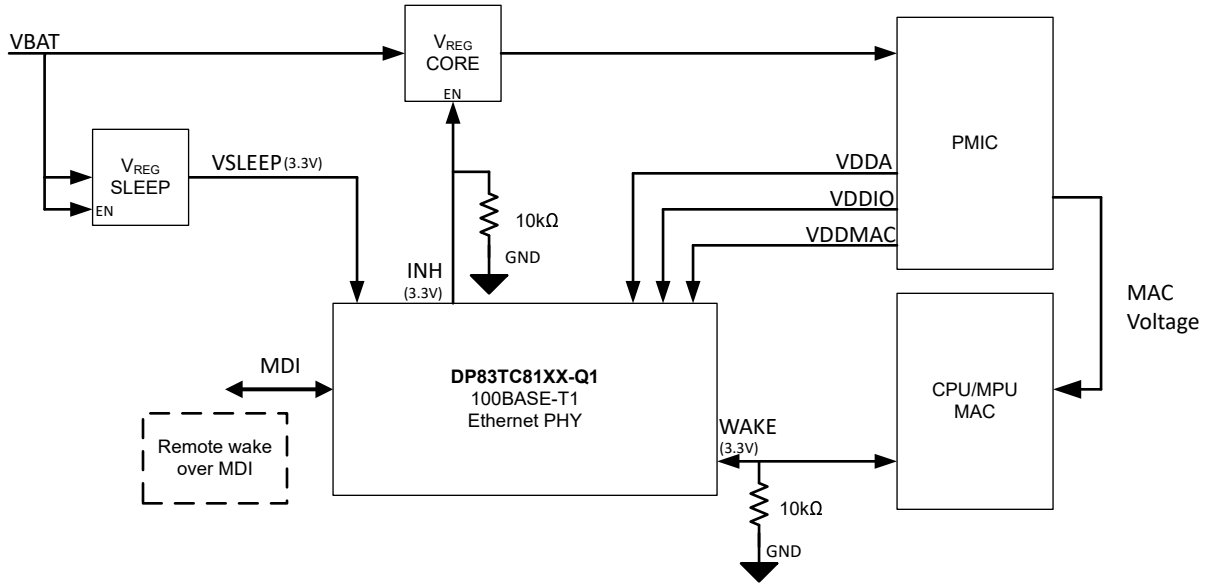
VBAT

$V_{REG}$
CORE
EN

PMIC

$V_{REG}$
SLEEP
EN

VSLEEP(3.3V)

VDDA

VDDIO

VDDMAC

10kΩ

GND

INH
(3.3V)

MAC
Voltage

MDI

DP83TC81XX-Q1
100BASE-T1
Ethernet PHY

CPU/MPU
MAC

Remote wake
over MDI

WAKE
(3.3V)

10kΩ

GND